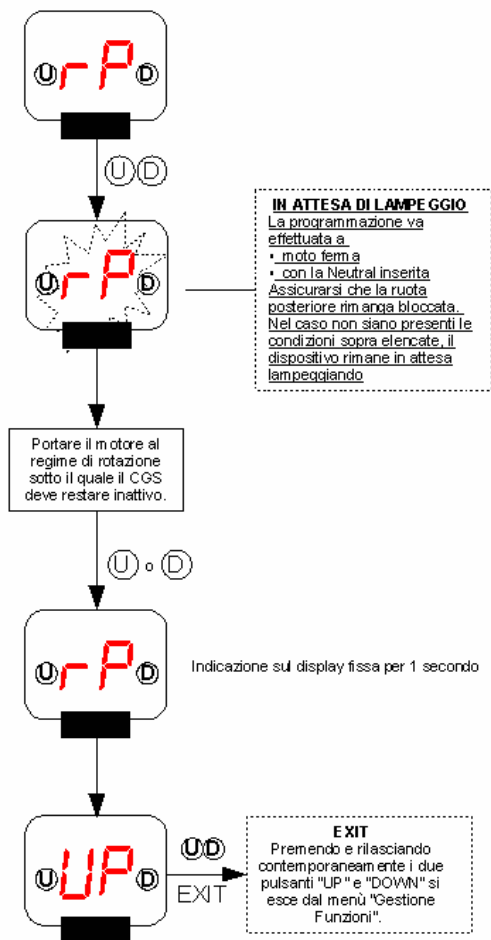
U rP D

U D

U rP D

IN ATTESA DI LAMPEGGIO
La programmazione va effettuata a
• moto ferma
• con la Neutral inserita
Assicurarsi che la ruota posteriore rimanga bloccata.
Nel caso non siano presenti le condizioni sopra elencate, il dispositivo rimane in attesa lampeggiando

Portare il motore al regime di rotazione sotto il quale il CGS deve restare inattivo.

U o D

U rP D

Indicazione sul display fissa per 1 secondo

U UP D

U D

EXIT

EXIT
Premendo e rilasciando contemporaneamente i due pulsanti "UP" e "DOWN" si esce dal menù "Gestione Funzioni".